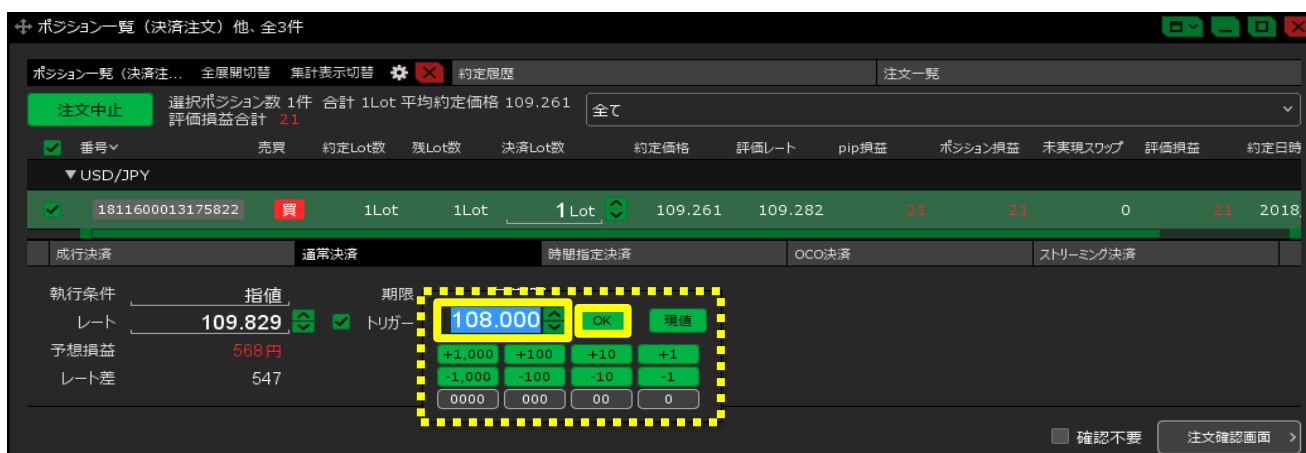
ポジション一覧（決済注文）他、全3件

ポジション一覧（決済注... 全展開切替 集計表示切替 約定履歴 注文一覧

注文中止 選択ポジション数 1件 合計 1Lot 平均約定価格 109.261
評価損益合計 21

全て

番号 売買 約定Lot数 残Lot数 決済Lot数 約定価格 評価レート pip損益 ポジション損益 未実現スワップ 評価損益 約定日時

▼USD/JPY

| 1811600013175822 | 買 | 1Lot | 1Lot | 1 Lot | 109.261 | 109.282 | 21 | 21 | 0 | 21 | 2018, |
|---|---|---|---|---|---|---|---|---|---|---|---|

成行決済 通常決済 時間指定決済 OCO決済 ストリーミング決済

執行条件 指値
レート 109.829
予想損益 568円
レート差 547

期限
トリガー 108.000 OK 現値

+1,000 +100 +10 +1
-1,000 -100 -10 -1
0000 000 00 0

確認不要 注文確認画面